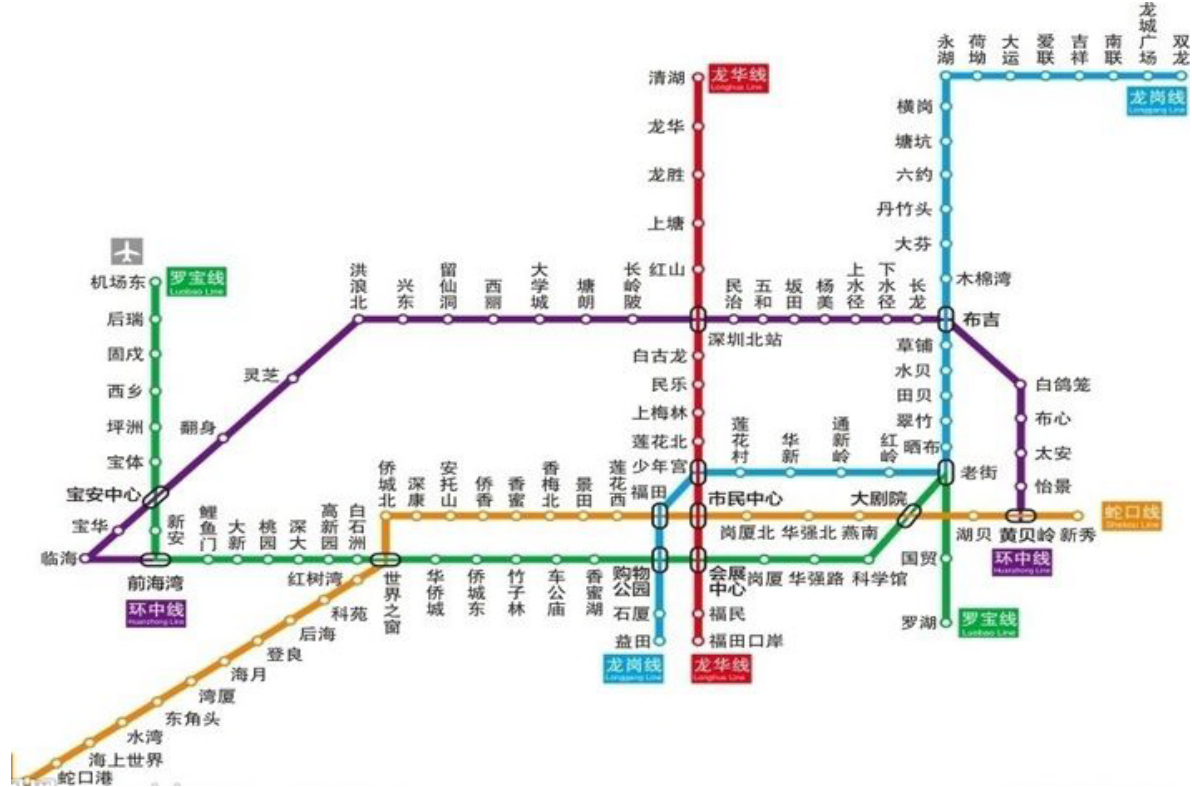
永湖 荷坳 大运 爱联 吉祥 南联 龙城广场 双龙

龙岗线
Longgang Line

横岗
塘坑
六约
丹竹头
大芬
木棉湾
布吉
草铺
水贝
田贝
翠竹
晒布
老街
国贸
罗湖

罗宝线
Luobao Line

清湖
龙华线
Longhua Line
龙华
龙胜
上塘
红山
深圳北站
白石龙
民乐
上梅林
莲花北
少年宫
市民中心
会展中心
福民
福田口岸

龙华线
Longhua Line

机场东
罗宝线
Luobao Line
后瑞
固戍
西乡
坪洲
宝体
宝安中心
宝华
临海
前海湾
环中线
Huanzhong Line

灵芝
翻身
洪浪北
兴东
留仙洞
西丽
大学城
塘朗
长岭陂
民治
五和
坂田
杨美
上水径
下水径
长龙

白鸽笼
布心
太安
怡景
黄贝岭
新秀
湖贝
环中线
Huanzhong Line

蛇口线
Shekou Line

新安
鲤鱼门
大新
桃园
深大
高新园
白石洲
侨城北
深康
安托山
侨香
香蜜
香梅北
景田
莲花西
福田
购物公园
石厦
益田

龙岗线
Longgang Line

莲花村
华新
通新岭
红岭
大剧院
岗厦北
华强北
燕南
岗厦
华强路
科学馆

红树湾
世界之窗
华侨城
侨城东
竹子林
车公庙
香蜜湖

科苑
后海
登良
海月
湾厦
东角头
水湾
海上世界
蛇口港